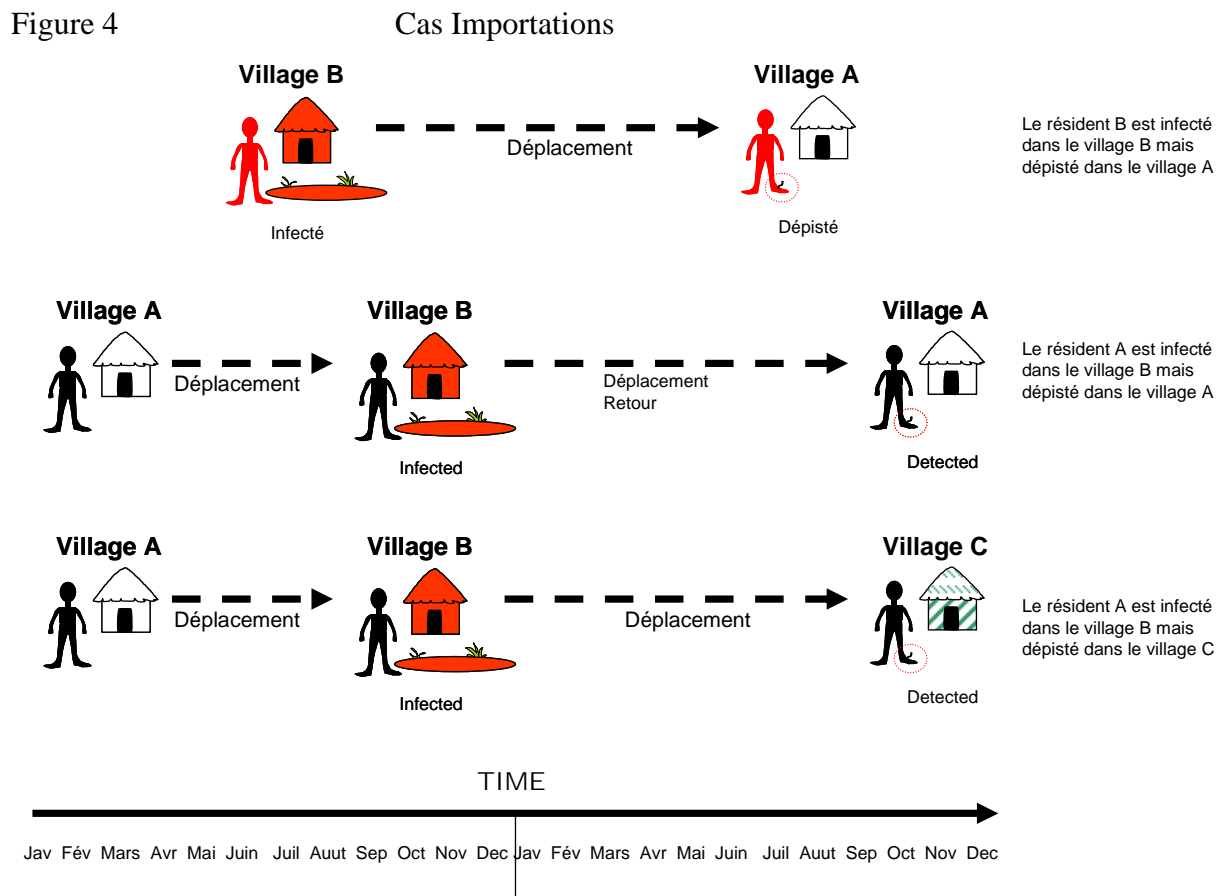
Figure 4 Cas Importations

Village B

Village A

Déplacement

Infecté

Dépisté

Le résident B est infecté dans le village B mais dépisté dans le village A

Village A

Village B

Village A

Déplacement

Déplacement Retour

Infected

Detected

Le résident A est infecté dans le village B mais dépisté dans le village A

Village A

Village B

Village C

Déplacement

Déplacement

Infected

Detected

Le résident A est infecté dans le village B mais dépisté dans le village C

TIME

Jav Fév Mars Avr Mai Juin Juil Auut Sep Oct Nov Dec Jav Fév Mars Avr Mai Juin Juil Auut Sep Oct Nov Dec